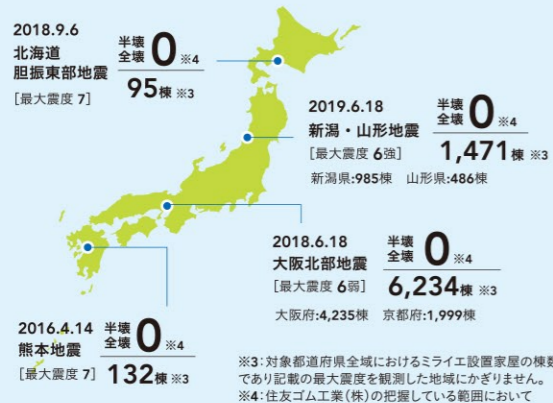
2018.9.6
北海道
胆振東部地震
［最大震度 7］

半壊
全壊 0 ※4
95棟 ※3

2019.6.18
新潟・山形地震
［最大震度 6強］

半壊
全壊 0 ※4
1,471棟 ※3

新潟県:985棟　山形県:486棟

2018.6.18
大阪北部地震
［最大震度 6弱］

半壊
全壊 0 ※4
6,234棟 ※3

大阪府:4,235棟　京都府:1,999棟

2016.4.14
熊本地震
［最大震度 7］

半壊
全壊 0 ※4
132棟 ※3

※3：対象都道府県全域におけるミライエ設置家屋の棟数であり記載の最大震度を観測した地域にかぎりません。
※4：住友ゴム工業（株）の把握している範囲において